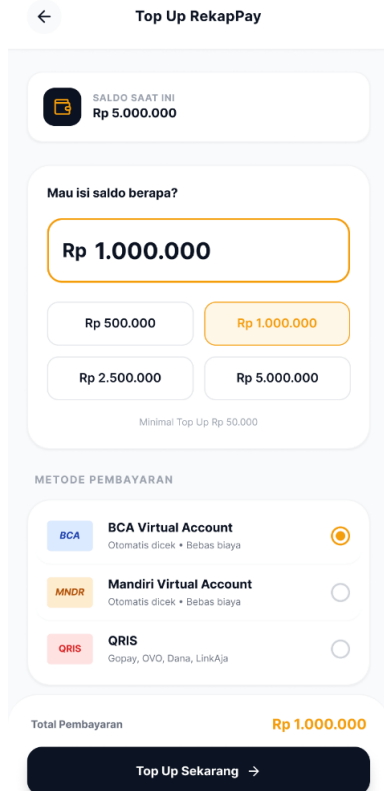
Top Up RekapPay

SALDO SAAT INI
Rp 5.000.000

Mau isi saldo berapa?

Rp 1.000.000

| Rp 500.000 | Rp 1.000.000 |
|---|---|
| Rp 2.500.000 | Rp 5.000.000 |

Minimal Top Up Rp 50.000

METODE PEMBAYARAN

BCA
BCA Virtual Account
Otomatis dicek • Bebas biaya

MNDR
Mandiri Virtual Account
Otomatis dicek • Bebas biaya

QRIS
QRIS
Gopay, OVO, Dana, LinkAja

Total Pembayaran
Rp 1.000.000

Top Up Sekarang →